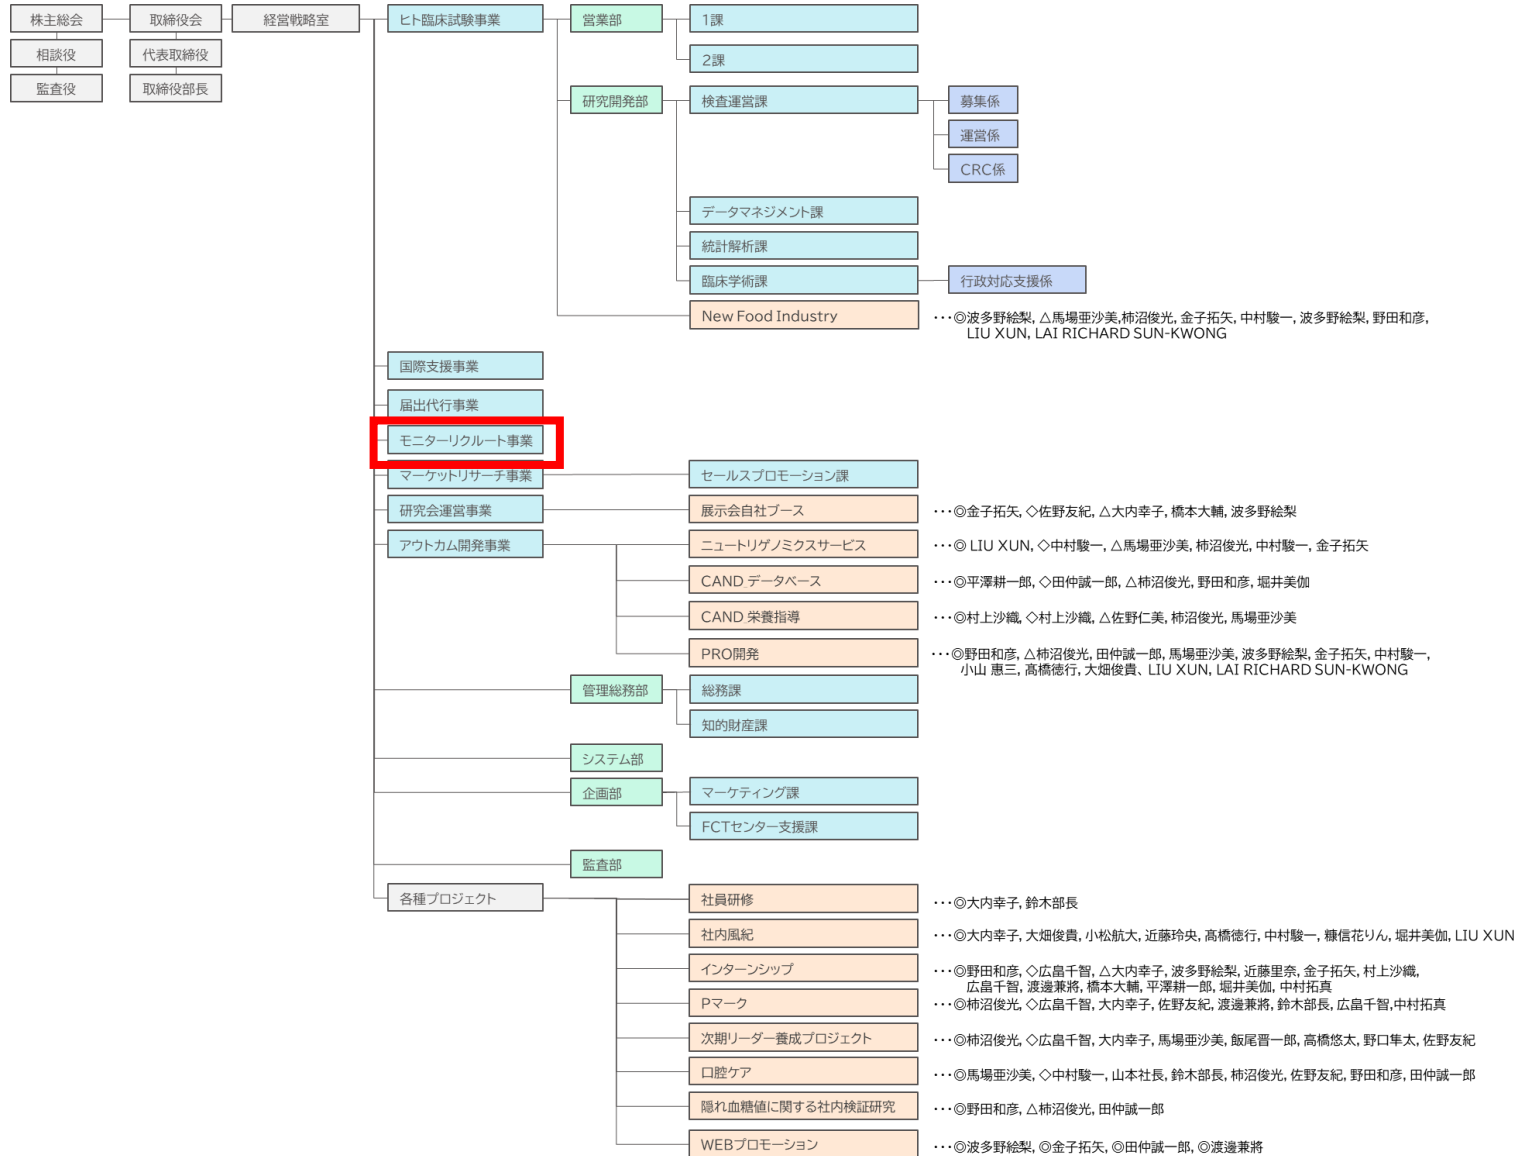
株主総会
相談役
監査役
取締役会
代表取締役
取締役部長
経営戦略室
ヒト臨床試験事業
営業部
1課
2課
研究開発部
検査運営課
募集係
運営係
CRC係
データマネジメント課
統計解析課
臨床学術課
行政対応支援係
New Food Industry
・・・◎波多野絵梨, △馬場亜沙美,柿沼俊光, 金子拓矢, 中村駿一, 波多野絵梨, 野田和彦, LIU XUN, LAI RICHARD SUN-KWONG
国際支援事業
届出代行事業
モニターリクルート事業
マーケットリサーチ事業
セールスプロモーション課
研究会運営事業
展示会自社ブース
・・・◎金子拓矢, ◇佐野友紀, △大内幸子, 橋本大輔, 波多野絵梨
アウトカム開発事業
ニュートリゲノミクスサービス
・・・◎ LIU XUN, ◇中村駿一, △馬場亜沙美, 柿沼俊光, 中村駿一, 金子拓矢
CAND データベース
・・・◎平澤耕一郎, ◇田仲誠一郎, △柿沼俊光, 野田和彦, 堀井美伽
CAND 栄養指導
・・・◎村上沙織, ◇村上沙織, △佐野仁美, 柿沼俊光, 馬場亜沙美
PRO開発
・・・◎野田和彦, △柿沼俊光, 田仲誠一郎, 馬場亜沙美, 波多野絵梨, 金子拓矢, 中村駿一, 小山 惠三, 髙橋徳行, 大畑俊貴、LIU XUN, LAI RICHARD SUN-KWONG
管理総務部
総務課
知的財産課
システム部
企画部
マーケティング課
FCTセンター支援課
監査部
各種プロジェクト
社員研修
・・・◎大内幸子, 鈴木部長
社内風紀
・・・◎大内幸子, 大畑俊貴, 小松航大, 近藤玲央, 髙橋徳行, 中村駿一, 糠信花りん, 堀井美伽, LIU XUN
インターンシップ
・・・◎野田和彦, ◇広畠千智, △大内幸子, 波多野絵梨, 近藤里奈, 金子拓矢, 村上沙織, 広畠千智, 渡邊兼将, 橋本大輔, 平澤耕一郎, 堀井美伽, 中村拓真
Pマーク
・・・◎柿沼俊光, ◇広畠千智, 大内幸子, 佐野友紀, 渡邊兼将, 鈴木部長, 広畠千智,中村拓真
次期リーダー養成プロジェクト
・・・◎柿沼俊光, ◇広畠千智, 大内幸子, 馬場亜沙美, 飯尾晋一郎, 髙橋悠太, 野口隼太, 佐野友紀
口腔ケア
・・・◎馬場亜沙美, ◇中村駿一, 山本社長, 鈴木部長, 柿沼俊光, 佐野友紀, 野田和彦, 田仲誠一郎
隠れ血糖値に関する社内検証研究
・・・◎野田和彦, △柿沼俊光, 田仲誠一郎
WEBプロモーション
・・・◎波多野絵梨, ◎金子拓矢, ◎田仲誠一郎, ◎渡邊兼将